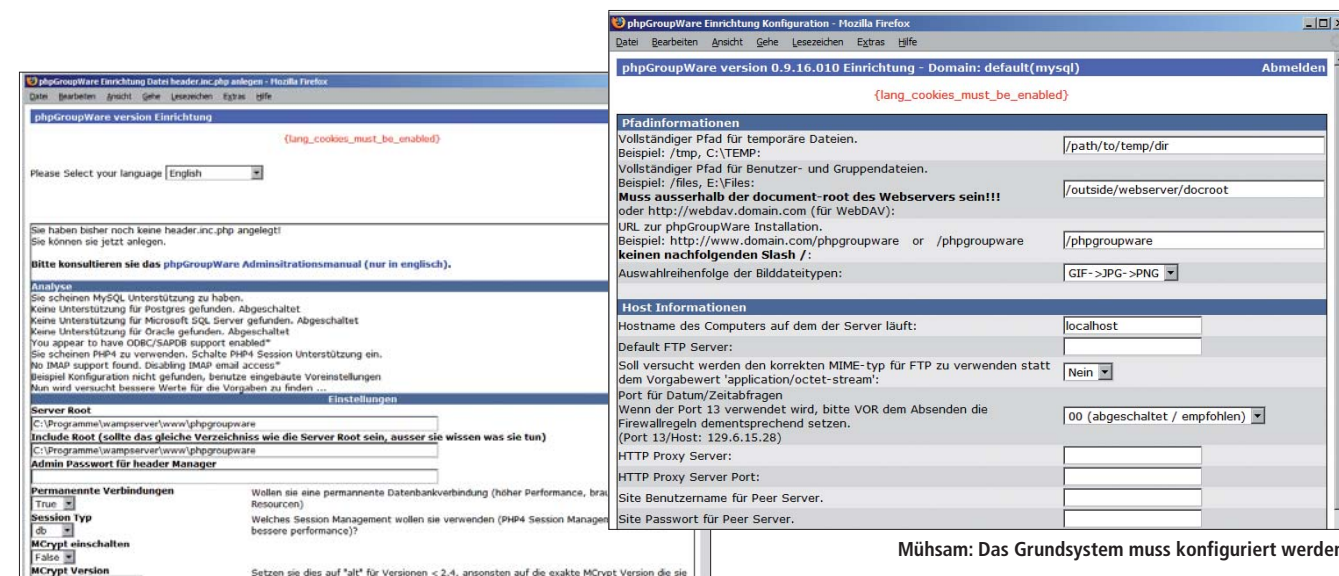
phpGroupWare Einrichtung Datei header.inc.php anlegen - Mozilla Firefox
Datei Bearbeiten Ansicht Gehe Lesezeichen Extras Hilfe
phpGroupWare version Einrichtung
{lang_cookies_must_be_enabled}
Please Select your language English

Sie haben bisher noch keine header.inc.php angelegt!
Sie können sie jetzt anlegen.

Bitte konsultieren sie das phpGroupWare Adminsitrationsmanual (nur in englisch).

Analyse
Sie scheinen MySQL Unterstützung zu haben.
Keine Unterstützung für Postgres gefunden. Abgeschaltet
Keine Unterstützung für Microsoft SQL Server gefunden. Abgeschaltet
Keine Unterstützung für Oracle gefunden. Abgeschaltet
You appear to have ODBC/SAPDB support enabled*
Sie scheinen PHP4 zu verwenden. Schalte PHP4 Session Unterstützung ein.
No IMAP support found. Disabling IMAP email access*
Beispiel Konfiguration nicht gefunden, benutze eingebaute Voreinstellungen
Nun wird versucht bessere Werte für die Vorgaben zu finden ...
Einstellungen
Server Root
C:\Programme\wampserver\www\phpgroupware
Include Root (sollte das gleiche Verzeichniss wie die Server Root sein, ausser sie wissen was sie tun)
C:\Programme\wampserver\www\phpgroupware
Admin Passwort für header Manager

Permanennte Verbindungen
True
Wollen sie eine permanente Datenbankverbindung (höher Performance, brau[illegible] Resourcen)
Session Typ
db
Welches Session Management wollen sie verwenden (PHP4 Session Managen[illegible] bessere performance)?
MCrypt einschalten
False
MCrypt Version
Setzen sie dies auf "alt" für Versionen < 2.4, ansonsten auf die exakte MCrypt Version die sie

phpGroupWare Einrichtung Konfiguration - Mozilla Firefox
Datei Bearbeiten Ansicht Gehe Lesezeichen Extras Hilfe
phpGroupWare version 0.9.16.010 Einrichtung - Domain: default(mysql)
Abmelden
{lang_cookies_must_be_enabled}

| Pfadinformationen | |
|---|---|
| Vollständiger Pfad für temporäre Dateien. Beispiel: /tmp, C:\TEMP: | /path/to/temp/dir |
| Vollständiger Pfad für Benutzer- und Gruppendateien. Beispiel: /files, E:\Files: **Muss ausserhalb der document-root des Webservers sein!!!** oder http://webdav.domain.com (für WebDAV): | /outside/webserver/docroot |
| URL zur phpGroupWare Installation. Beispiel: http://www.domain.com/phpgroupware or /phpgroupware **keinen nachfolgenden Slash /**: | /phpgroupware |
| Auswahlreihenfolge der Bilddateitypen: | GIF->JPG->PNG |
| **Host Informationen** | |
| Hostname des Computers auf dem der Server läuft: | localhost |
| Default FTP Server: | |
| Soll versucht werden den korrekten MIME-typ für FTP zu verwenden statt dem Vorgabewert 'application/octet-stream': | Nein |
| Port für Datum/Zeitabfragen Wenn der Port 13 verwendet wird, bitte VOR dem Absenden die Firewallregeln dementsprechend setzen. (Port 13/Host: 129.6.15.28) | 00 (abgeschaltet / empfohlen) |
| HTTP Proxy Server: | |
| HTTP Proxy Server Port: | |
| Site Benutzername für Peer Server. | |
| Site Passwort für Peer Server. | |

Mühsam: Das Grundsystem muss konfiguriert werden